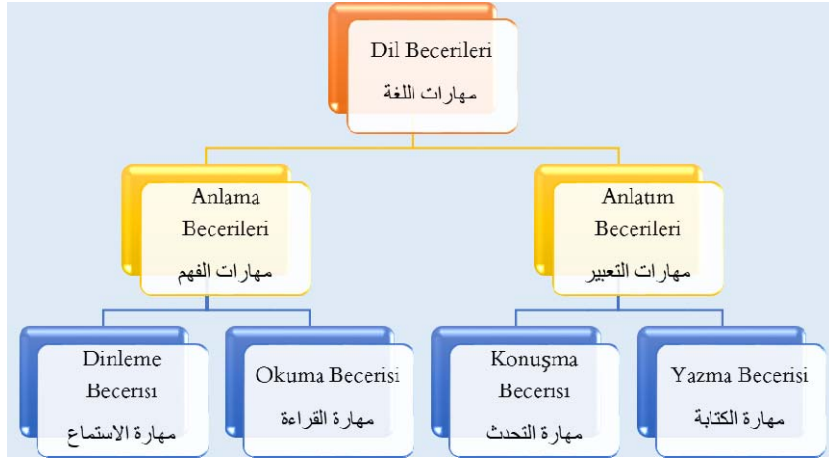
Dil Becerileri
مهارات اللغة

Anlama Becerileri
مهارات الفهم

Anlatım Becerileri
مهارات التعبير

Dinleme Becerisi
مهارة الاستماع

Okuma Becerisi
مهارة القراءة

Konuşma Becerisi
مهارة التحدث

Yazma Becerisi
مهارة الكتابة